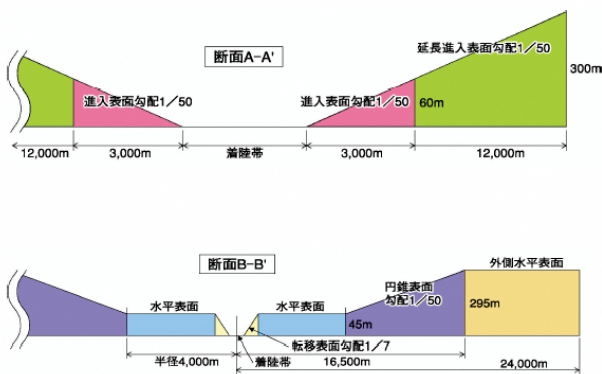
断面A-A'

延長進入表面勾配1／50

300m

進入表面勾配1／50

進入表面勾配1／50

60m

12,000m

3,000m

着陸帯

3,000m

12,000m

断面B-B'

外側水平表面

円錐表面勾配1／50

水平表面

水平表面

295m

45m

転移表面勾配1／7

半径4,000m

着陸帯

16,500m

24,000m